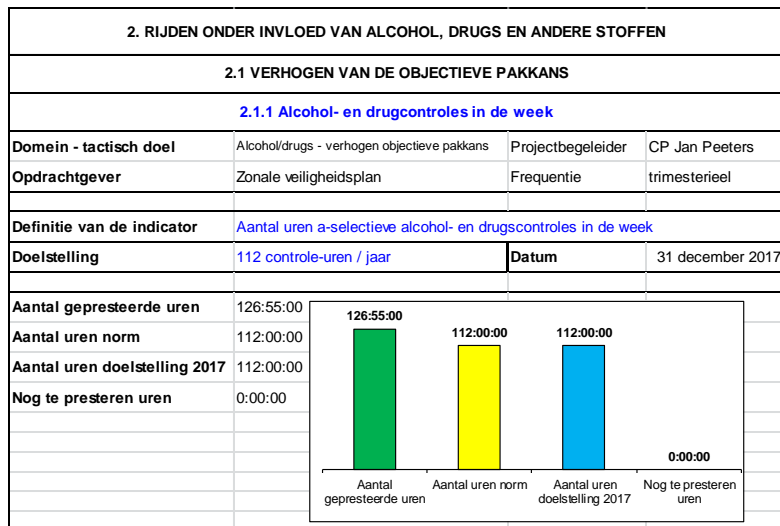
2. RIJDEN ONDER INVLOED VAN ALCOHOL, DRUGS EN ANDERE STOFFEN

2.1 VERHOGEN VAN DE OBJECTIEVE PAKKANS

2.1.1 Alcohol- en drugcontroles in de week

| | | | |
|---|---|---|---|
| Domein - tactisch doel | Alcohol/drugs - verhogen objectieve pakkans | Projectbegeleider | CP Jan Peeters |
| Opdrachtgever | Zonale veiligheidsplan | Frequentie | trimesterieel |
| Definitie van de indicator | Aantal uren a-selectieve alcohol- en drugscontroles in de week | | |
| Doelstelling | 112 controle-uren / jaar | Datum | 31 december 2017 |

| | |
|---|---|
| Aantal gepresteerde uren | 126:55:00 |
| Aantal uren norm | 112:00:00 |
| Aantal uren doelstelling 2017 | 112:00:00 |
| Nog te presteren uren | 0:00:00 |

126:55:00
112:00:00
112:00:00
0:00:00

Aantal gepresteerde uren
Aantal uren norm
Aantal uren doelstelling 2017
Nog te presteren uren